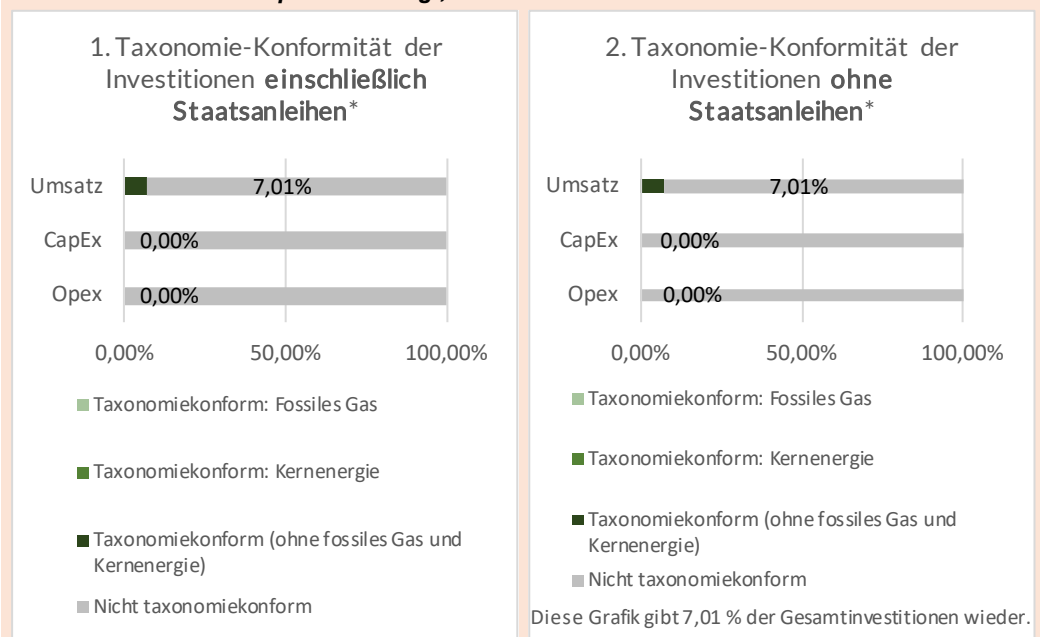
1. Taxonomie-Konformität der Investitionen **einschließlich Staatsanleihen***

Umsatz 7,01%
CapEx 0,00%
Opex 0,00%

0,00% 50,00% 100,00%

Taxonomiekonform: Fossiles Gas
Taxonomiekonform: Kernenergie
Taxonomiekonform (ohne fossiles Gas und Kernenergie)
Nicht taxonomiekonform

2. Taxonomie-Konformität der Investitionen **ohne Staatsanleihen***

Umsatz 7,01%
CapEx 0,00%
Opex 0,00%

0,00% 50,00% 100,00%

Taxonomiekonform: Fossiles Gas
Taxonomiekonform: Kernenergie
Taxonomiekonform (ohne fossiles Gas und Kernenergie)
Nicht taxonomiekonform

Diese Grafik gibt 7,01 % der Gesamtinvestitionen wieder.